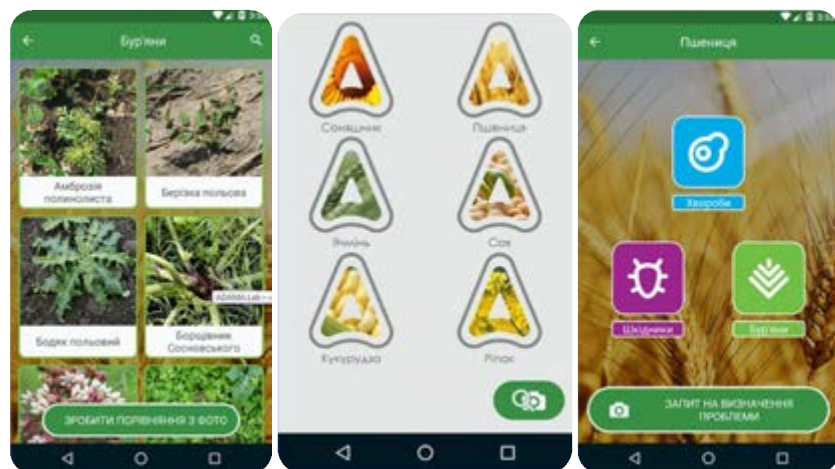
Бур'яни

Амброзія полинолиста

Березка польова

Бодяк польовий

Борщівник Сосновського

ЗРОБИТИ ПОРІВНЯННЯ З ФОТО

Соняшник

Пшениця

Ячмінь

Соя

Кукурудза

Ріпак

Пшениця

Хвороби

Шкідники

Бур'яни

ЗАПИТ НА ВИЗНАЧЕННЯ ПРОБЛЕМИ